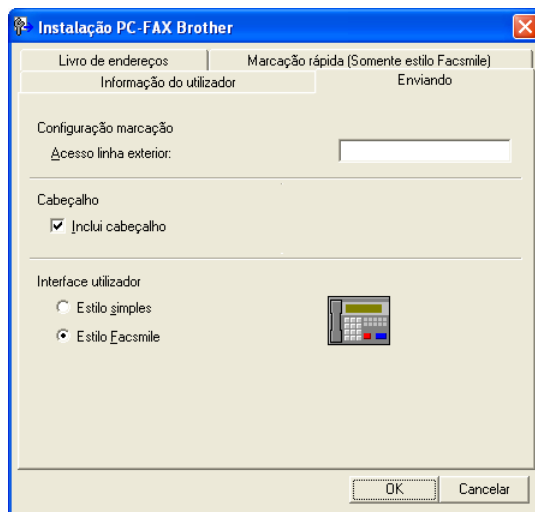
Instalação PC-FAX Brother

Livro de endereços | Marcação rápida (Somente estilo Facsmile)
Informação do utilizador | Enviando

Configuração marcação
Acesso linha exterior:

Cabeçalho
Inclui cabeçalho

Interface utilizador
Estilo simples
Estilo Facsmile

OK
Cancelar